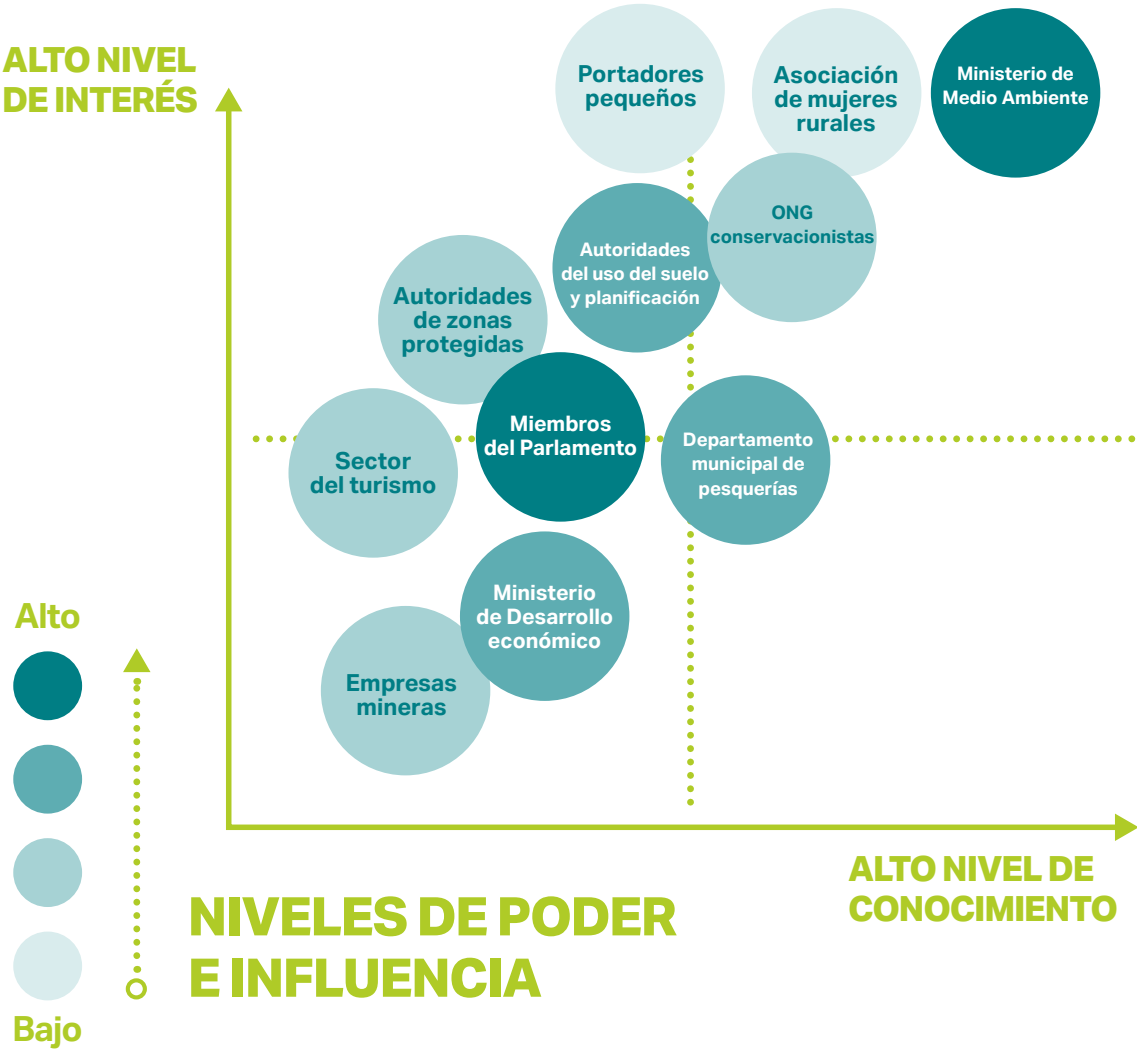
ALTO NIVEL DE INTERÉS

Portadores pequeños

Asociación de mujeres rurales

Ministerio de Medio Ambiente

ONG conservacionistas

Autoridades del uso del suelo y planificación

Autoridades de zonas protegidas

Miembros del Parlamento

Sector del turismo

Departamento municipal de pesquerías

Ministerio de Desarrollo económico

Empresas mineras

Alto

Bajo

NIVELES DE PODER E INFLUENCIA

ALTO NIVEL DE CONOCIMIENTO